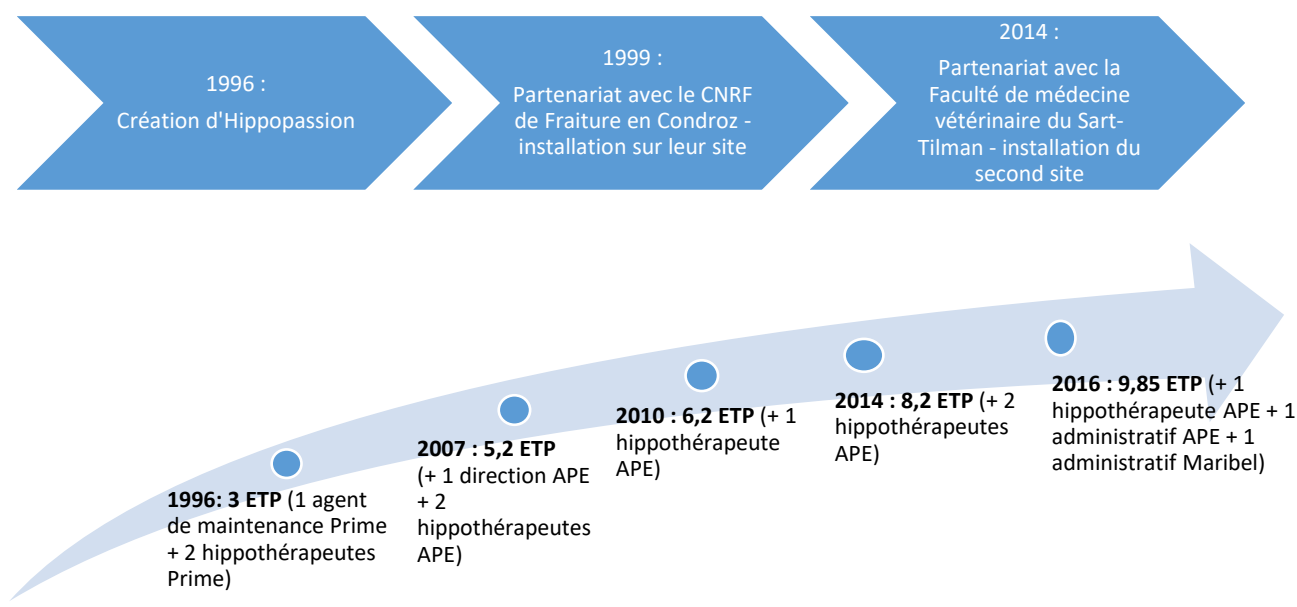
1996 :
Création d'Hippopassion

1999 :
Partenariat avec le CNRF de Fraiture en Condroz - installation sur leur site

2014 :
Partenariat avec la Faculté de médecine vétérinaire du Sart-Tilman - installation du second site

**1996: 3 ETP** (1 agent de maintenance Prime + 2 hippothérapeutes Prime)

**2007 : 5,2 ETP** (+ 1 direction APE + 2 hippothérapeutes APE)

**2010 : 6,2 ETP** (+ 1 hippothérapeute APE)

**2014 : 8,2 ETP** (+ 2 hippothérapeutes APE)

**2016 : 9,85 ETP** (+ 1 hippothérapeute APE + 1 administratif APE + 1 administratif Maribel)